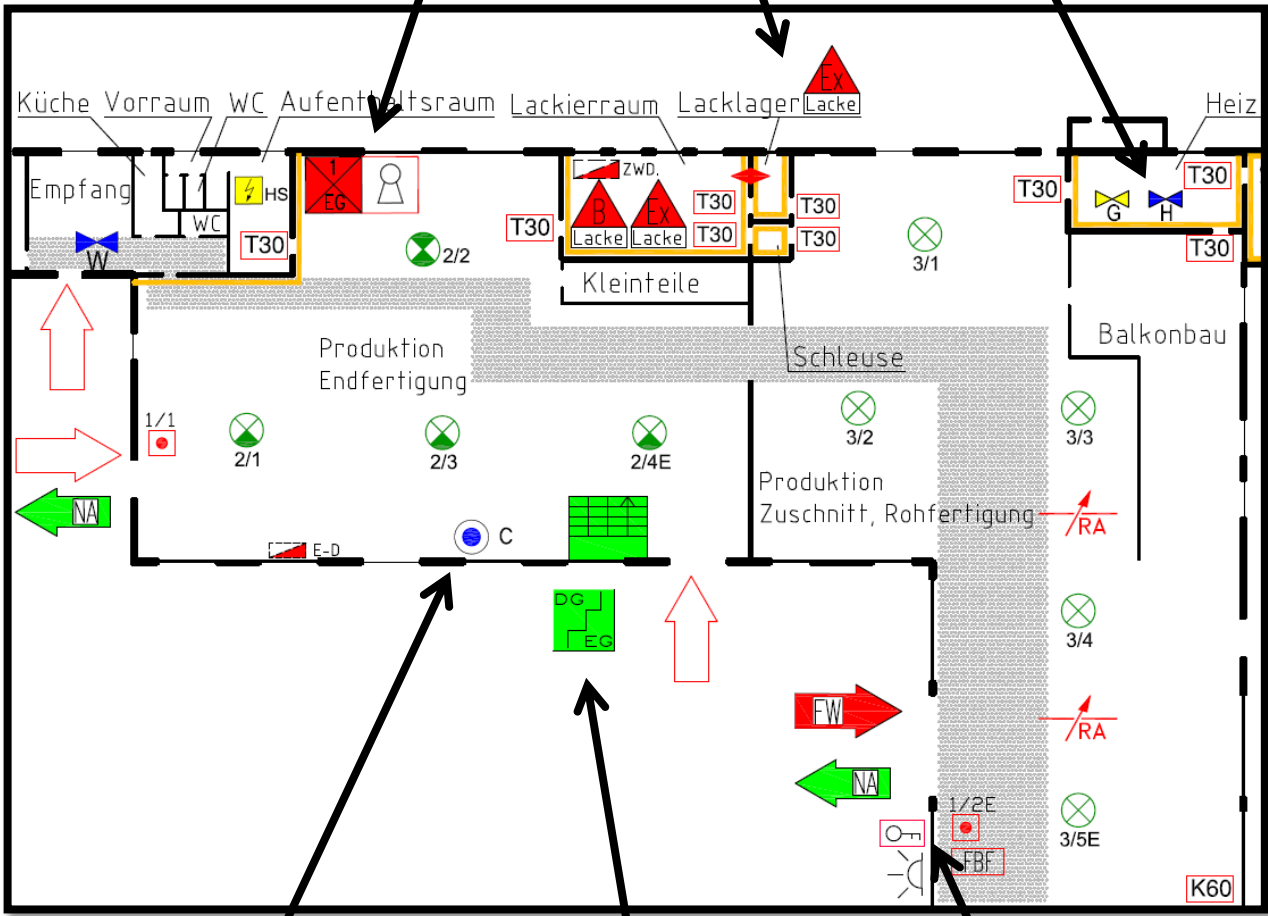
Küche Vorraum WC Aufenthaltsraum Lackierraum Lacklager Heiz

Ex
Lacke

Empfang

WC

HS

1
EG

ZWD.

B
Lacke

Ex
Lacke

T30
T30
T30
T30
T30
T30
T30
T30

G H

W

2/2

Kleinteile

3/1

Schleuse

Balkonbau

Produktion
Endfertigung

1/1

2/1 2/3 2/4E

3/2 3/3

NA

Produktion
Zuschnitt, Rohfertigung

RA

E-D

C

DG
EG

3/4

FW

RA

NA

1/2E

FBF

3/5E

K60